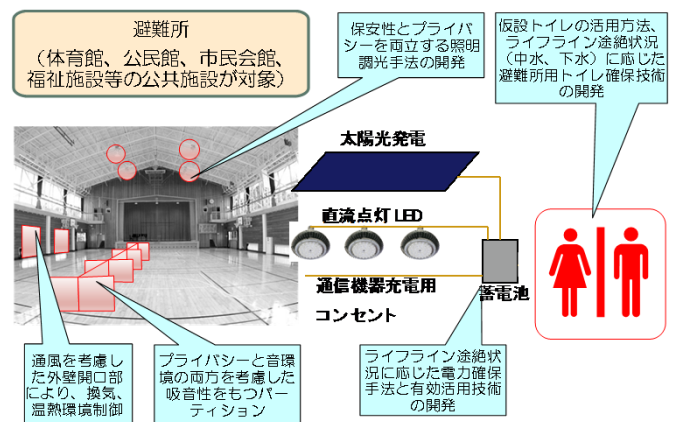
避難所
（体育館、公民館、市民会館、福祉施設等の公共施設が対象）

保安性とプライバシーを両立する照明調光手法の開発

仮設トイレの活用方法、ライフライン途絶状況（中水、下水）に応じた避難所用トイレ確保技術の開発

太陽光発電

直流点灯 LED

通信機器充電用

コンセント

蓄電池

通風を考慮した外壁開口部により、換気、温熱環境制御

プライバシーと音環境の両方を考慮した吸音性をもつパーティション

ライフライン途絶状況に応じた電力確保手法と有効活用技術の開発